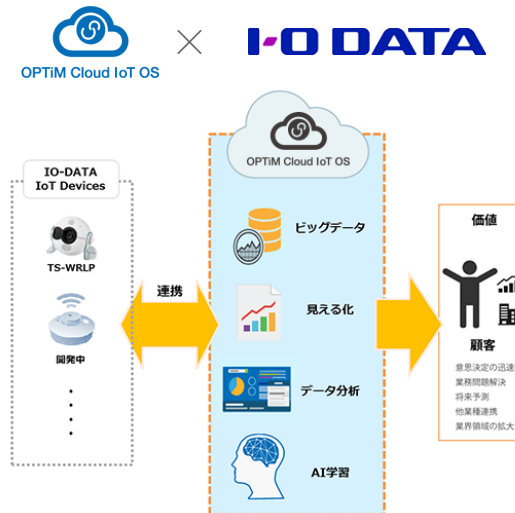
OPTiM Cloud IoT OS

×

I·O DATA

OPTiM Cloud IoT OS

IO-DATA
IoT Devices

TS-WRLP

開発中

・
・
・
・

連携

ビッグデータ

見える化

データ分析

AI学習

価値

顧客

意思決定の迅速
業務問題解決
将来予測
他業種連携
業界領域の拡大